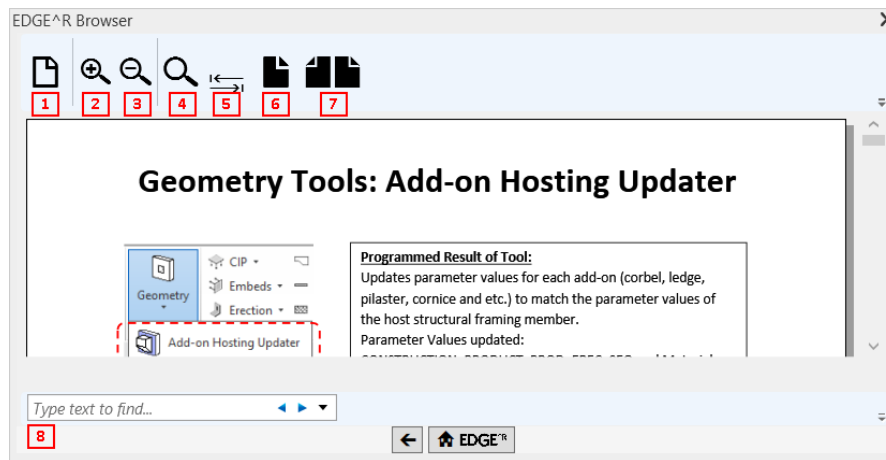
EDGE^R Browser

1 2 3 4 5 6 7

Geometry Tools: Add-on Hosting Updater

Geometry

CIP

Embeds

Erection

Add-on Hosting Updater

Programmed Result of Tool:
Updates parameter values for each add-on (corbel, ledge, pilaster, cornice and etc.) to match the parameter values of the host structural framing member.
Parameter Values updated:
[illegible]

Type text to find...

8

EDGE$^{R}$